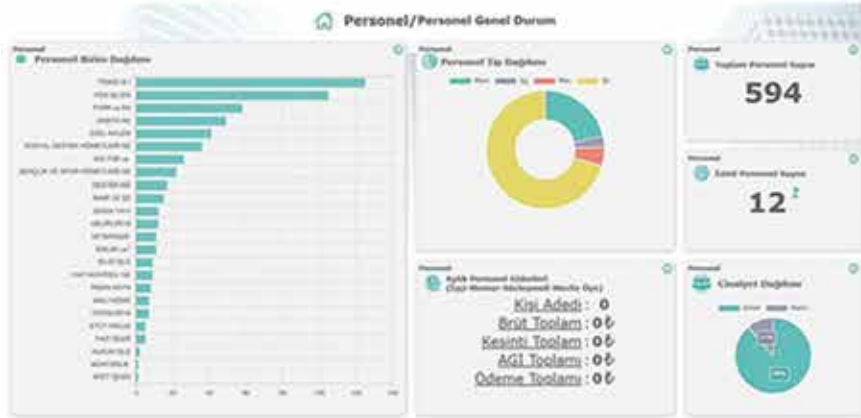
Personel/Personel Genel Durum

Personel
Personel Birim Dağılımı

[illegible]

Personel
Personel Tip Dağılımı

Personel
Toplam Personel Sayısı
594

Personel
İzinli Personel Sayısı
12

Personel
Aylık Personel Ödenleri
(Tüzü Memur Sözleşmeli Maaşı Öğe)

Kişi Adedi : 0
Brüt Toplam : 0₺
Kesinti Toplamı : 0₺
AGİ Toplamı : 0₺
Ödeme Toplamı : 0₺

Personel
Cinsiyet Dağılımı